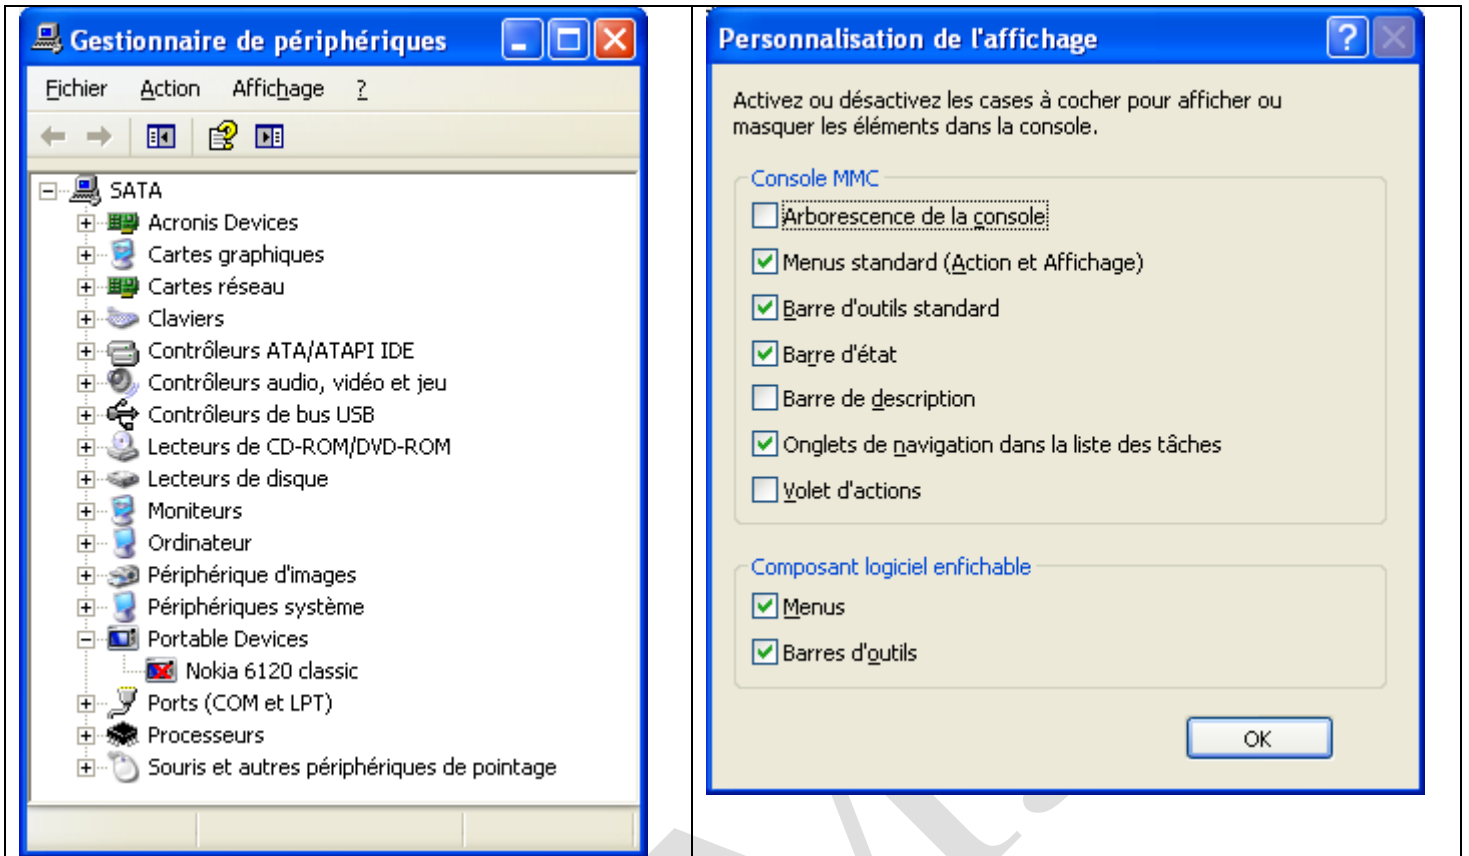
Gestionnaire de périphériques

Fichier Action Affichage ?

SATA
Acronis Devices
Cartes graphiques
Cartes réseau
Claviers
Contrôleurs ATA/ATAPI IDE
Contrôleurs audio, vidéo et jeu
Contrôleurs de bus USB
Lecteurs de CD-ROM/DVD-ROM
Lecteurs de disque
Moniteurs
Ordinateur
Périphérique d'images
Périphériques système
Portable Devices
Nokia 6120 classic
Ports (COM et LPT)
Processeurs
Souris et autres périphériques de pointage

Personnalisation de l'affichage

Activez ou désactivez les cases à cocher pour afficher ou masquer les éléments dans la console.

Console MMC
Arborescence de la console
Menus standard (Action et Affichage)
Barre d'outils standard
Barre d'état
Barre de description
Onglets de navigation dans la liste des tâches
Volet d'actions

Composant logiciel enfichable
Menus
Barres d'outils

OK